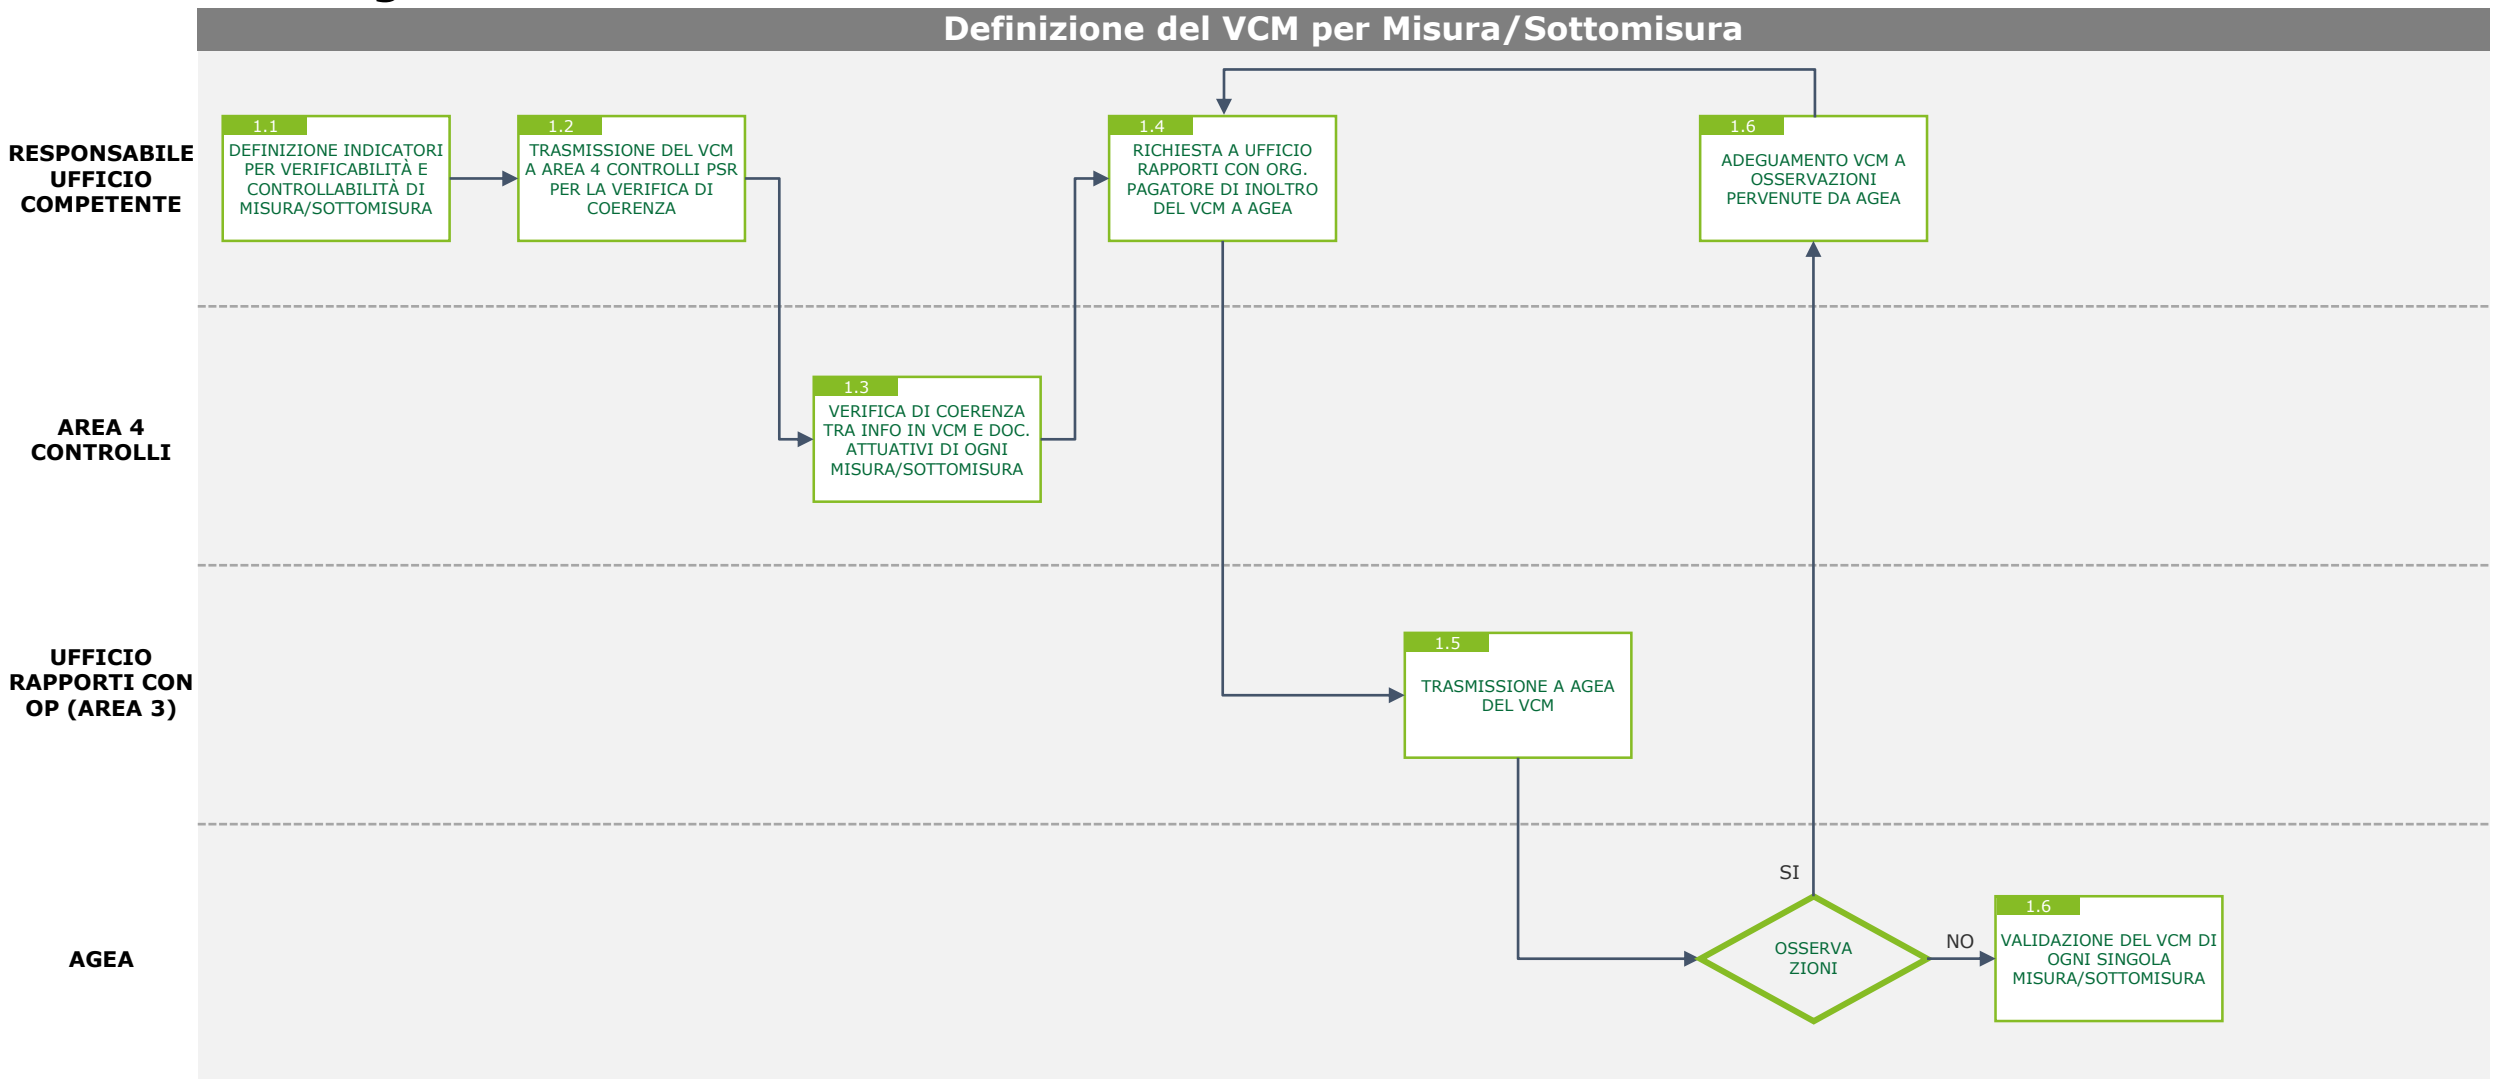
Definizione del VCM per Misura/Sottomisura

RESPONSABILE UFFICIO COMPETENTE

1.1
DEFINIZIONE INDICATORI PER VERIFICABILITÀ E CONTROLLABILITÀ DI MISURA/SOTTOMISURA

1.2
TRASMISSIONE DEL VCM A AREA 4 CONTROLLI PSR PER LA VERIFICA DI COERENZA

1.4
RICHIESTA A UFFICIO RAPPORTI CON ORG. PAGATORE DI INOLTRO DEL VCM A AGEA

1.6
ADEGUAMENTO VCM A OSSERVAZIONI PERVENUTE DA AGEA

AREA 4 CONTROLLI

1.3
VERIFICA DI COERENZA TRA INFO IN VCM E DOC. ATTUATIVI DI OGNI MISURA/SOTTOMISURA

UFFICIO RAPPORTI CON OP (AREA 3)

1.5
TRASMISSIONE A AGEA DEL VCM

AGEA

SI

OSSERVA ZIONI

NO

1.6
VALIDAZIONE DEL VCM DI OGNI SINGOLA MISURA/SOTTOMISURA